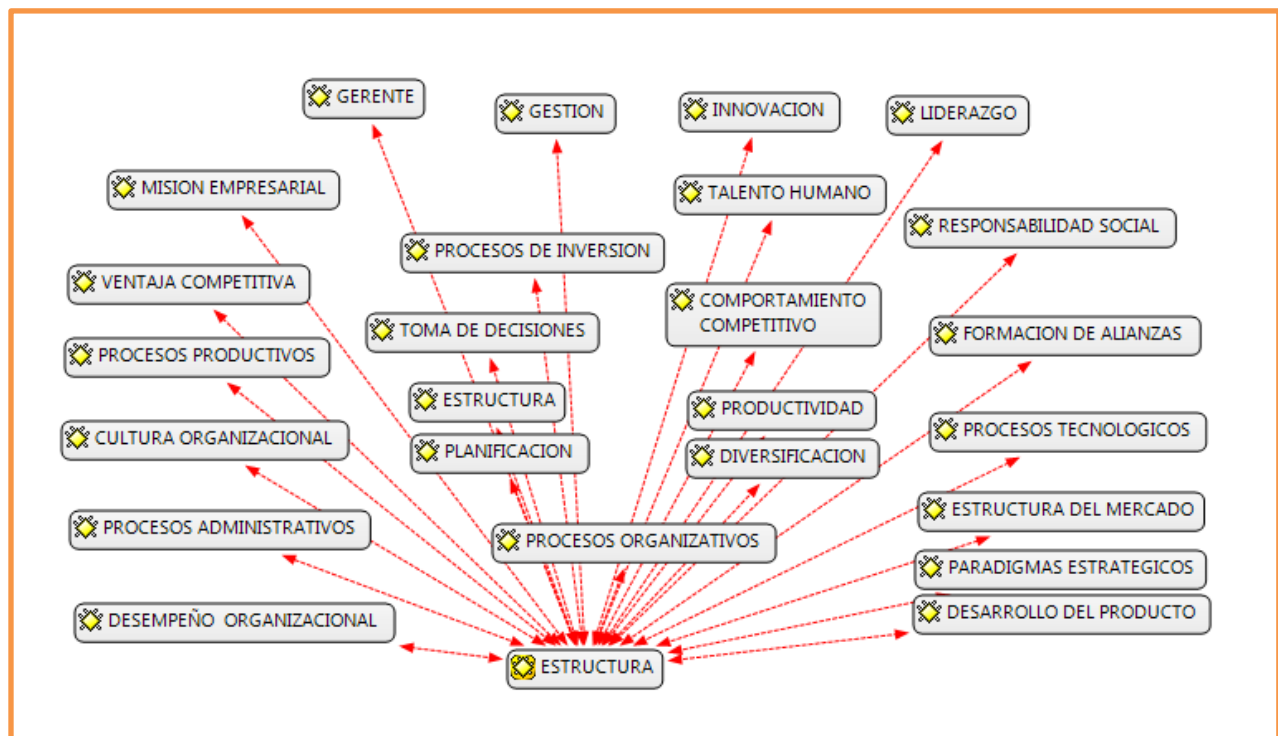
GERENTE

GESTION

INNOVACION

LIDERAZGO

MISION EMPRESARIAL

TALENTO HUMANO

RESPONSABILIDAD SOCIAL

PROCESOS DE INVERSION

VENTAJA COMPETITIVA

COMPORTAMIENTO COMPETITIVO

TOMA DE DECISIONES

FORMACION DE ALIANZAS

PROCESOS PRODUCTIVOS

ESTRUCTURA

PRODUCTIVIDAD

CULTURA ORGANIZACIONAL

PLANIFICACION

DIVERSIFICACION

PROCESOS TECNOLOGICOS

ESTRUCTURA DEL MERCADO

PROCESOS ADMINISTRATIVOS

PROCESOS ORGANIZATIVOS

PARADIGMAS ESTRATEGICOS

DESEMPEÑO ORGANIZACIONAL

DESARROLLO DEL PRODUCTO

ESTRUCTURA